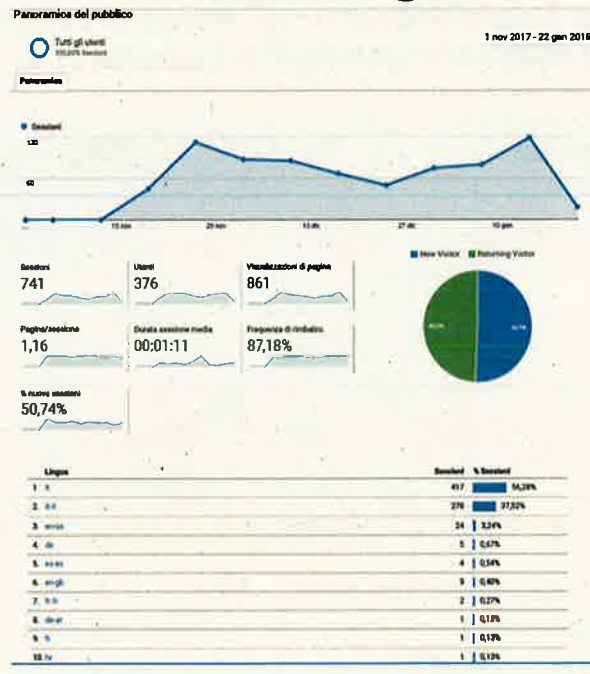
Panoramica del pubblico

Tutti gli utenti
100,00% Sessioni

1 nov 2017 - 22 gen 2018

Panoramica

● Sessioni

100

50

15 nov

29 nov

13 dic

27 dic

10 gen

Sessioni
741

Utenti
376

Visualizzazioni di pagina
861

Pagine/sessione
1,16

Durata sessione media
00:01:11

Frequenza di rimbalzo
87,18%

% nuove sessioni
50,74%

■ New Visitor ■ Returning Visitor

| | Lingua | Sessioni | % Sessioni |
|---|---|---|---|
| 1. | it | 417 | 56,28% |
| 2. | it-it | 278 | 37,52% |
| 3. | en-us | 24 | 3,24% |
| 4. | de | 5 | 0,67% |
| 5. | es-es | 4 | 0,54% |
| 6. | en-gb | 3 | 0,40% |
| 7. | fr-fr | 2 | 0,27% |
| 8. | de-at | 1 | 0,13% |
| 9. | fr | 1 | 0,13% |
| 10. | lv | 1 | 0,13% |